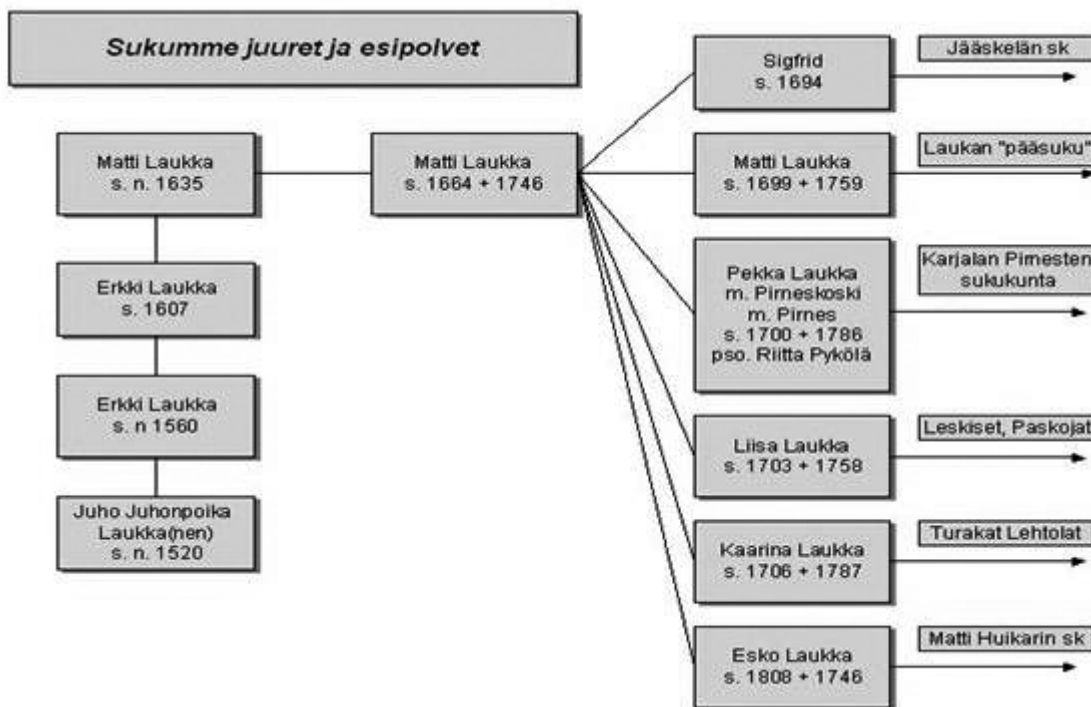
Sukumme juuret ja esipolvet

Matti Laukka
s. n. 1635

Erkki Laukka
s. 1607

Erkki Laukka
s. n 1560

Juho Juhonpoika
Laukka(nen)
s. n. 1520

Matti Laukka
s. 1664 + 1746

Sigfrid
s. 1694

Jääskelän sk

Matti Laukka
s. 1699 + 1759

Laukan "pääsuku"

Pekka Laukka
m. Pirneskoski
m. Pirnes
s. 1700 + 1786
pso. Riitta Pykölä

Karjalan Pirnesten
sukukunta

Liisa Laukka
s. 1703 + 1758

Leskiset, Paskojat

Kaarina Laukka
s. 1706 + 1787

Turakat Lehtolat

Esko Laukka
s. 1808 + 1746

Matti Huikarin sk